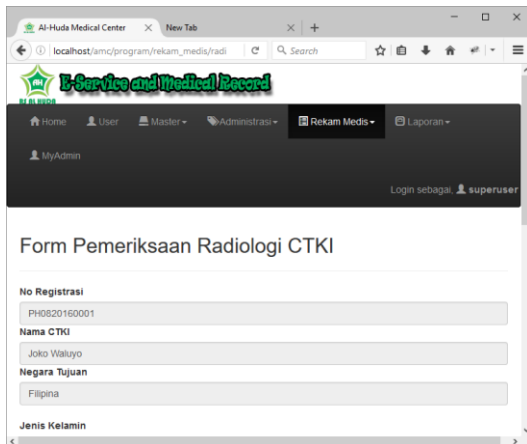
Al-Huda Medical Center
New Tab
localhost/amc/program/rekam_medis/radi
Search

AL HUDA
E-Service and Medical Record

Home
User
Master
Administrasi
Rekam Medis
Laporan
MyAdmin

Login sebagai, superuser

Form Pemeriksaan Radiologi CTKI

No Registrasi
PH0820160001
Nama CTKI
Joko Waluyo
Negara Tujuan
Filipina

Jenis Kelamin